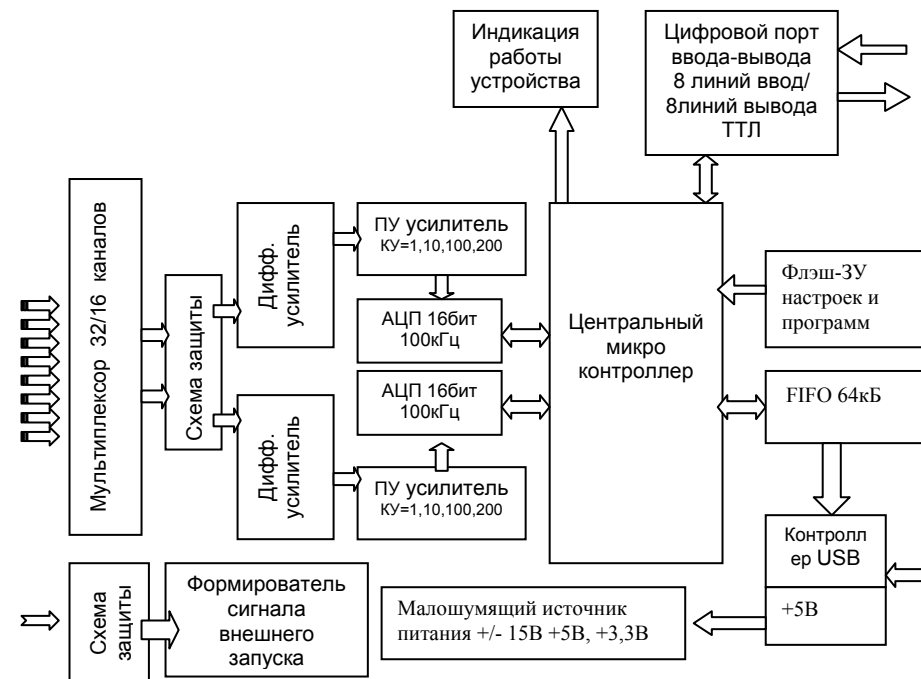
Индикация работы устройства

Цифровой порт ввода-вывода 8 линий ввод/ 8линий вывода ТТЛ

Мультиплексор 32/16 каналов

Схема защиты

Дифф. усилитель

ПУ усилитель КУ=1,10,100,200

АЦП 16бит 100кГц

АЦП 16бит 100кГц

Дифф. усилитель

ПУ усилитель КУ=1,10,100,200

Центральный микро контроллер

Флэш-ЗУ настроек и программ

FIFO 64кБ

Контролл ер USB

+5В

Схема защиты

Формирователь сигнала внешнего запуска

Малошумящий источник питания +/- 15В +5В, +3,3В